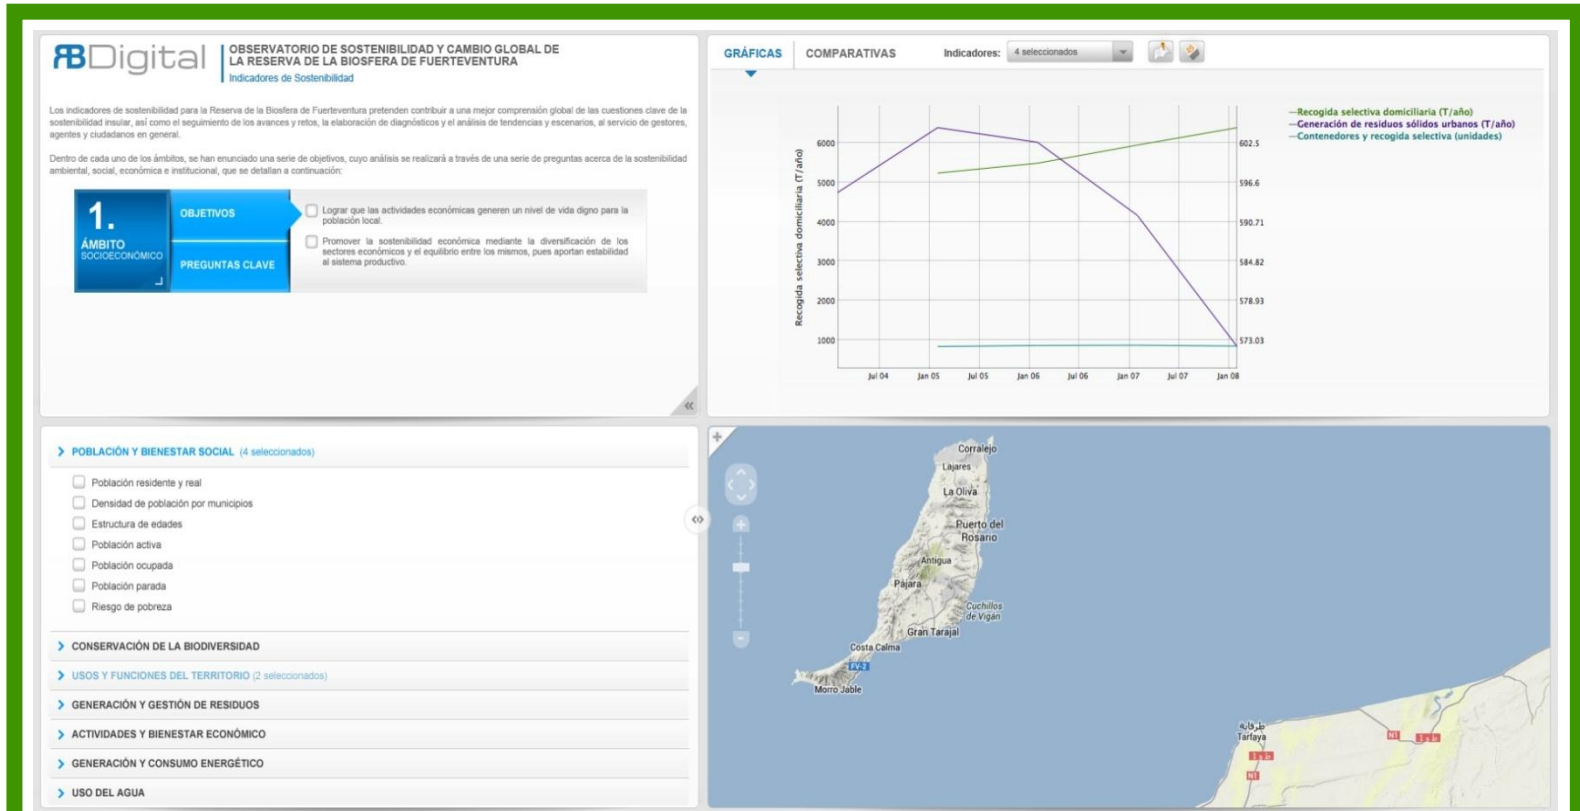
RBDigital | OBSERVATORIO DE SOSTENIBILIDAD Y CAMBIO GLOBAL DE LA RESERVA DE LA BIOSFERA DE FUERTEVENTURA
Indicadores de Sostenibilidad

Los indicadores de sostenibilidad para la Reserva de la Biosfera de Fuerteventura pretenden contribuir a una mejor comprensión global de las cuestiones clave de la sostenibilidad insular, así como el seguimiento de los avances y retos, la elaboración de diagnósticos y el análisis de tendencias y escenarios, al servicio de gestores, agentes y ciudadanos en general.

Dentro de cada uno de los ámbitos, se han enunciado una serie de objetivos, cuyo análisis se realizará a través de una serie de preguntas acerca de la sostenibilidad ambiental, social, económica e institucional, que se detallan a continuación:

1. ÁMBITO SOCIOECONÓMICO
OBJETIVOS
PREGUNTAS CLAVE

Lograr que las actividades económicas generen un nivel de vida digno para la población local.

Promover la sostenibilidad económica mediante la diversificación de los sectores económicos y el equilibrio entre los mismos, pues aportan estabilidad al sistema productivo.

GRÁFICAS COMPARATIVAS Indicadores: 4 seleccionados

—Recogida selectiva domiciliaria (T/año)
—Generación de residuos sólidos urbanos (T/año)
—Contenedores y recogida selectiva (unidades)

Recogida selectiva domiciliaria (T/año)
6000
5000
4000
3000
2000
1000
602.5
596.6
590.71
584.82
578.93
573.03
Jul 04 Jan 05 Jul 05 Jan 06 Jul 06 Jan 07 Jul 07 Jan 08

> POBLACIÓN Y BIENESTAR SOCIAL (4 seleccionados)
Población residente y real
Densidad de población por municipios
Estructura de edades
Población activa
Población ocupada
Población parada
Riesgo de pobreza
> CONSERVACIÓN DE LA BIODIVERSIDAD
> USOS Y FUNCIONES DEL TERRITORIO (2 seleccionados)
> GENERACIÓN Y GESTIÓN DE RESIDUOS
> ACTIVIDADES Y BIENESTAR ECONÓMICO
> GENERACIÓN Y CONSUMO ENERGÉTICO
> USO DEL AGUA

Corralejo
Lajares
La Oliva
Puerto del Rosario
Antigua
Pájara
Cuchillos de Vigán
Gran Tarajal
Costa Calma
FV-2
Morro Jable
طرفاية
Tarfaya
N1
N1
N1